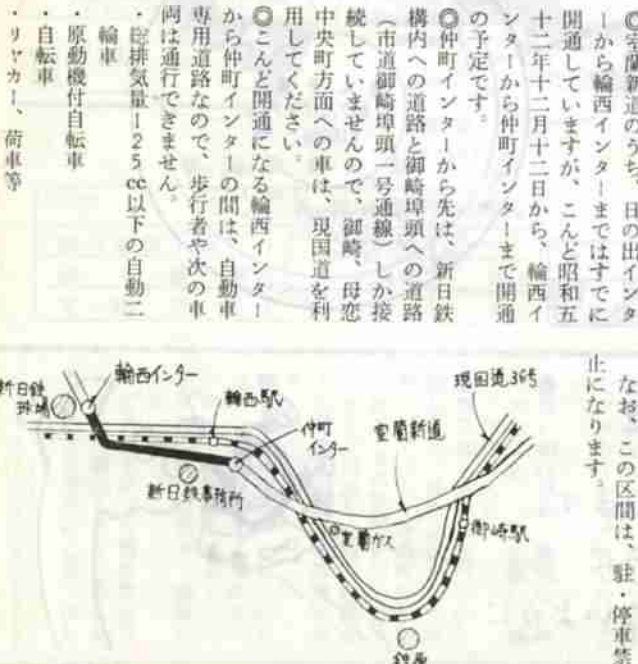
◎室蘭新道のうち、日の出インターから輪西インターまではすでに開通していますが、こんど昭和五十二年十二月十二日から、輪西インターから仲町インターまで開通の予定です。

◎仲町インターから先は、新日鉄構内への道路と御崎埠頭への道路（市道御崎埠頭一号通線）しか接続していませんので、御崎、母恋中央町方面への車は、現国道を利用してください。

◎こんど開通になる輪西インターから仲町インターの間は、自動車専用道路なので、歩行者や次の車両は通行できません。

・総排気量125cc以下の自動二輪車

・原動機付自転車

・自転車

・リヤカー、荷車等

なお、この区間は、駐・停車禁止になります。

新日鉄球場

輪西インター

輪西駅

仲町インター

新日鉄事務所

室蘭新道

現国道36号

室蘭ガス

御崎駅

鉄鋼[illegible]